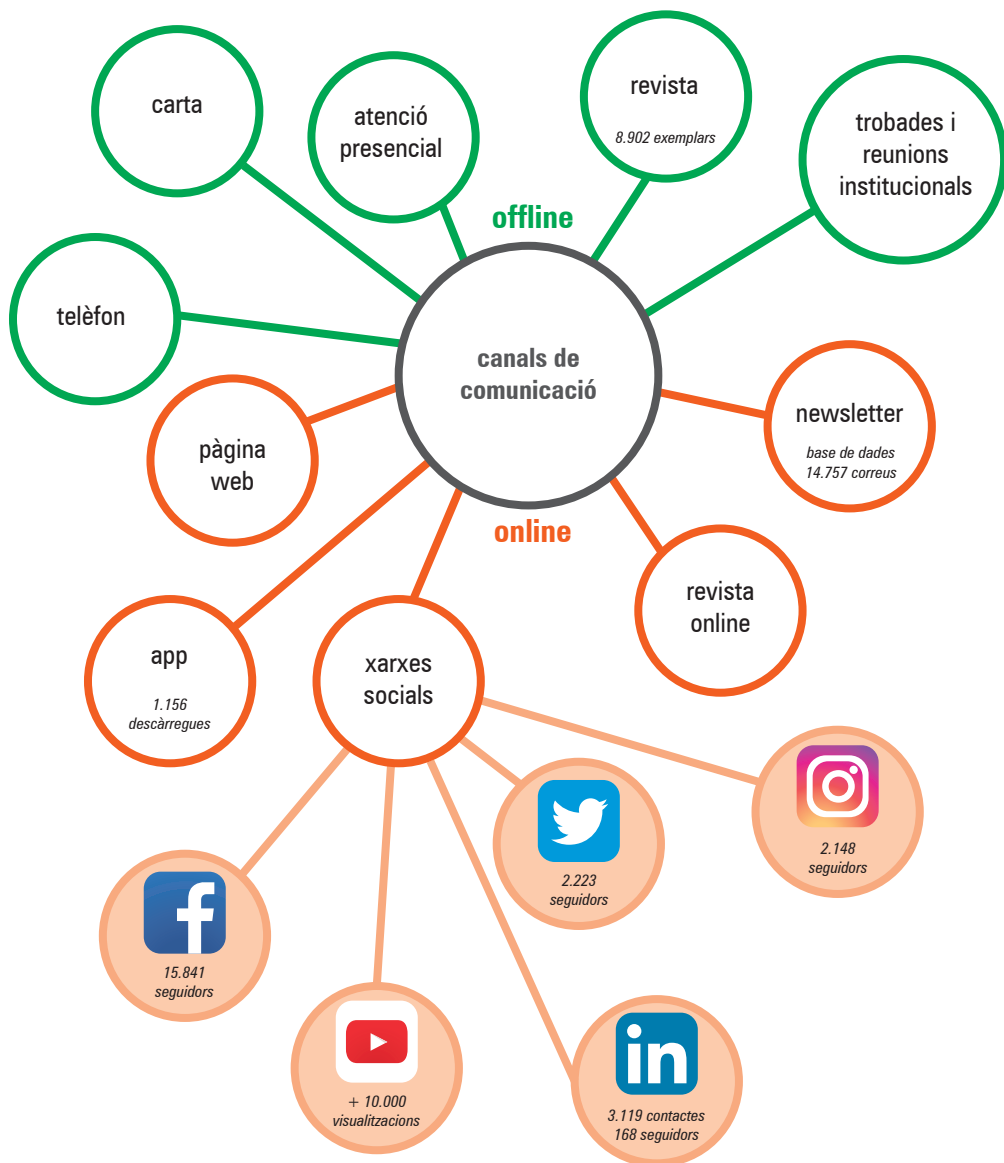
carta

atenció presencial

revista
8.902 exemplars

trobades i reunions institucionals

offline

telèfon

canals de comunicació

pàgina web

newsletter
base de dades
14.757 correus

online

revista online

app
1.156 descàrregues

xarxes socials

2.223 seguidors

2.148 seguidors

f
15.841 seguidors

+ 10.000 visualitzacions

in
3.119 contactes
168 seguidors